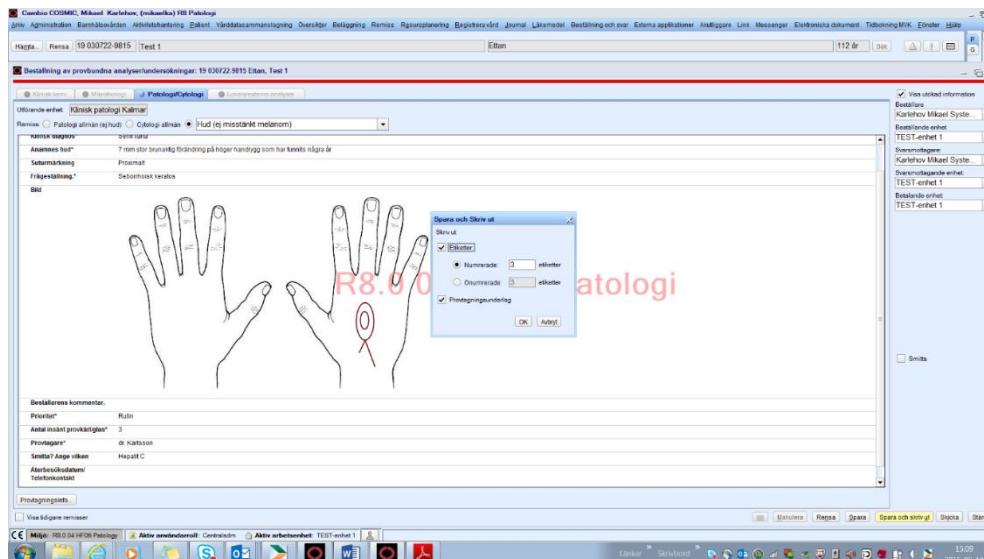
Cambio COSMIC, Mikael Karlehov, (mikaelka) RB Patologi

Arkiv Administration Barnhälsovården Aktivitetshantering Patient Vårddatasammanställning Översikter Beläggning Remiss Resursplanering Registrera vård Journal Läkemedel Beställning och svar Externa applikationer Anslaggare Link Messenger Elektroniska dokument Tidbokning MVK Fönster Hjälp

Hämta... Rensa 19 030722-9815 Test 1 Ettan 112 år Dök

Beställning av provbundna analyser/undersökningar: 19 030722-9815 Ettan, Test 1

Klinisk kemi Mikrobiologi Patologi/Cytologi Lokala/externa analyser

Utförande enhet: Klinisk patologi Kalmar

Remiss: Patologi allmän (ej hud) Cytologi allmän Hud (ej misstänkt melanom)

Klinisk diagnos Senil hand

Anamnes hud* 7 mm stor brunaktig förändring på höger handrygg som har funnits några år

Suturmärkning Proximalt

Frågeställning.* Seborrhoisk keratos

Bild

R8.0.0 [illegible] atologi

Spara och Skriv ut
Skriv ut
Etiketter
Numrerade: 3 etiketter
Onumrerade: 3 etiketter
Provtagningsunderlag
OK Avbryt

Beställarens kommentar.

Prioritet* Rutin

Antal insänt provkärl/glas* 3

Provtagare* dr. Karlsson

Smitta? Ange vilken Hepatit C

Återbesöksdatum/ Telefonkontakt

Provtagningsinfo...

Visa tidigare remisser

Visa utökad information
Beställare
Karlehov Mikael Syste...
Beställande enhet
TEST-enhet 1
Svarsmottagare:
Karlehov Mikael Syste...
Svarsmottagande enhet:
TEST-enhet 1
Betalande enhet:
TEST-enhet 1

Smitta

Kalkulera Rensa Spara Spara och skriv ut Skicka Stän

Miljö: R8.0.04 HF06 Patologi Aktiv användarroll: Centraladm Aktiv arbetsenhet: TEST-enhet 1

Länkar Skrivbord 15:09